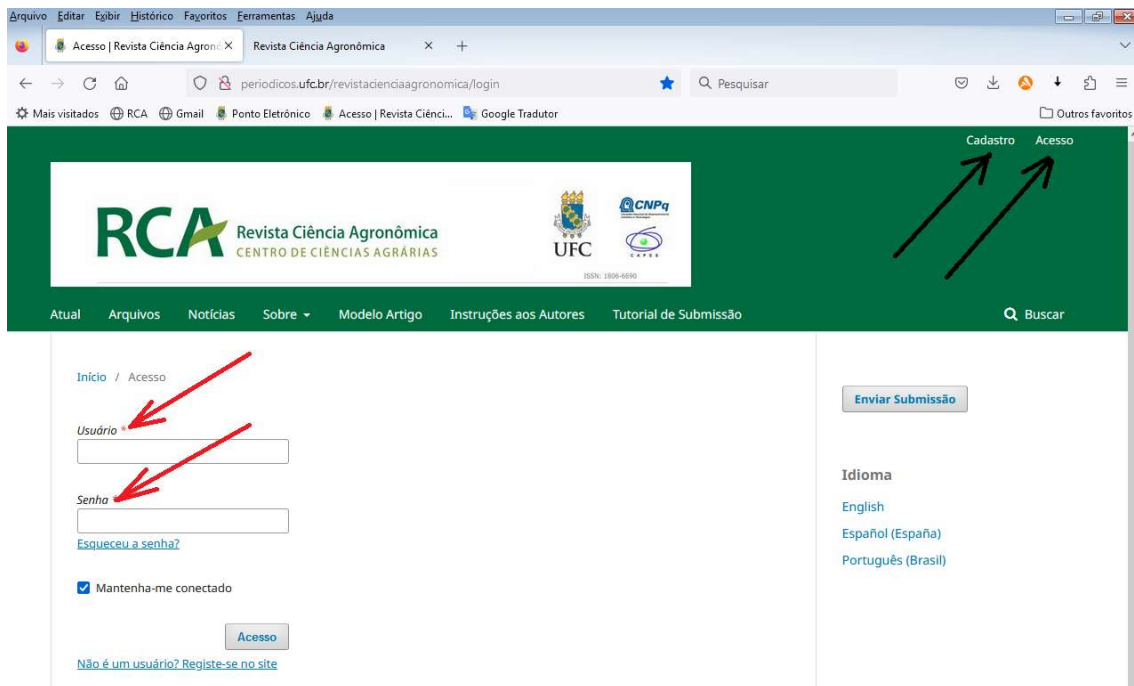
Arquivo Editar Exibir Histórico Favoritos Ferramentas Ajuda

Acesso | Revista Ciência Agronô × Revista Ciência Agronômica × +

periodicos.ufc.br/revistacienciaagronomica/login

Pesquisar

Mais visitados RCA Gmail Ponto Eletrônico Acesso | Revista Ciênci... Google Tradutor

Outros favoritos

Cadastro Acesso

RCA Revista Ciência Agronômica CENTRO DE CIÊNCIAS AGRÁRIAS

UFC

CNPq

CAPES

ISSN: 1806-6690

Atual Arquivos Notícias Sobre Modelo Artigo Instruções aos Autores Tutorial de Submissão

Buscar

Início / Acesso

Usuário *

Senha *

Esqueceu a senha?

Mantenha-me conectado

Acesso

Não é um usuário? Registe-se no site

Enviar Submissão

Idioma

English

Español (España)

Português (Brasil)